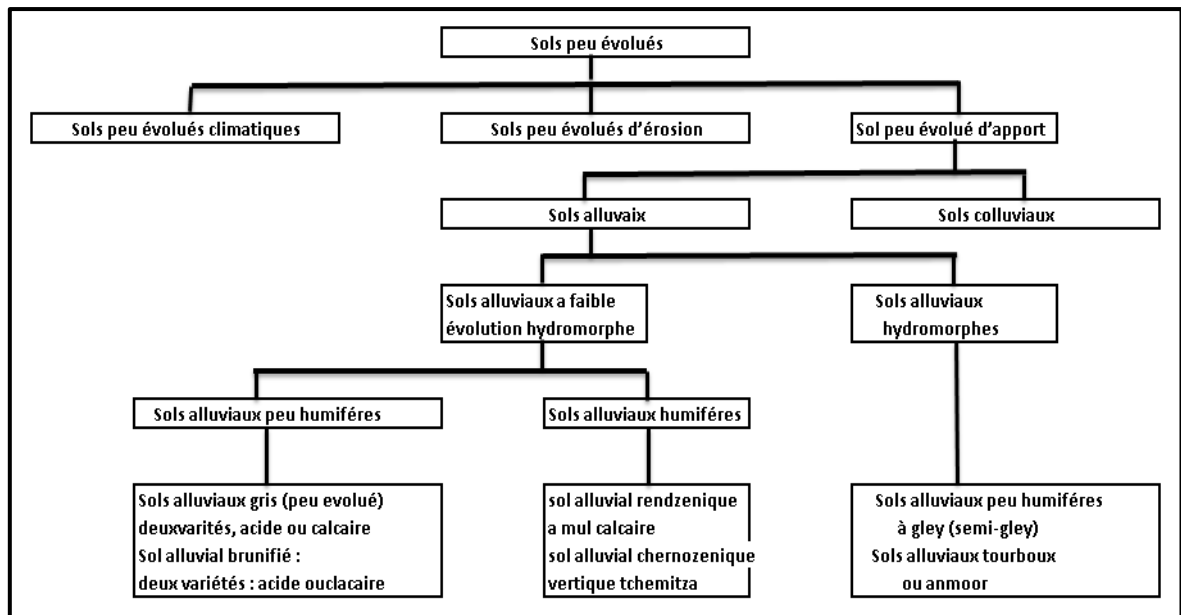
Sols peu évolués

Sols peu évolués climatiques

Sols peu évolués d'érosion

Sol peu évolué d'apport

Sols alluvaix

Sols colluviaux

Sols alluviaux a faible évolution hydromorphe

Sols alluviaux hydromorphes

Sols alluviaux peu humiféres

Sols alluviaux humiféres

Sols alluviaux gris (peu evolué)
deuxvariétés, acide ou calcaire
Sol alluvial brunifié :
deux variétés : acide ouclacaire

sol alluvial rendzenique
a mul calcaire
sol alluvial chernozenique
vertique tchemitza

Sols alluviaux peu humiféres
à gley (semi-gley)
Sols alluviaux tourboux
ou anmoor